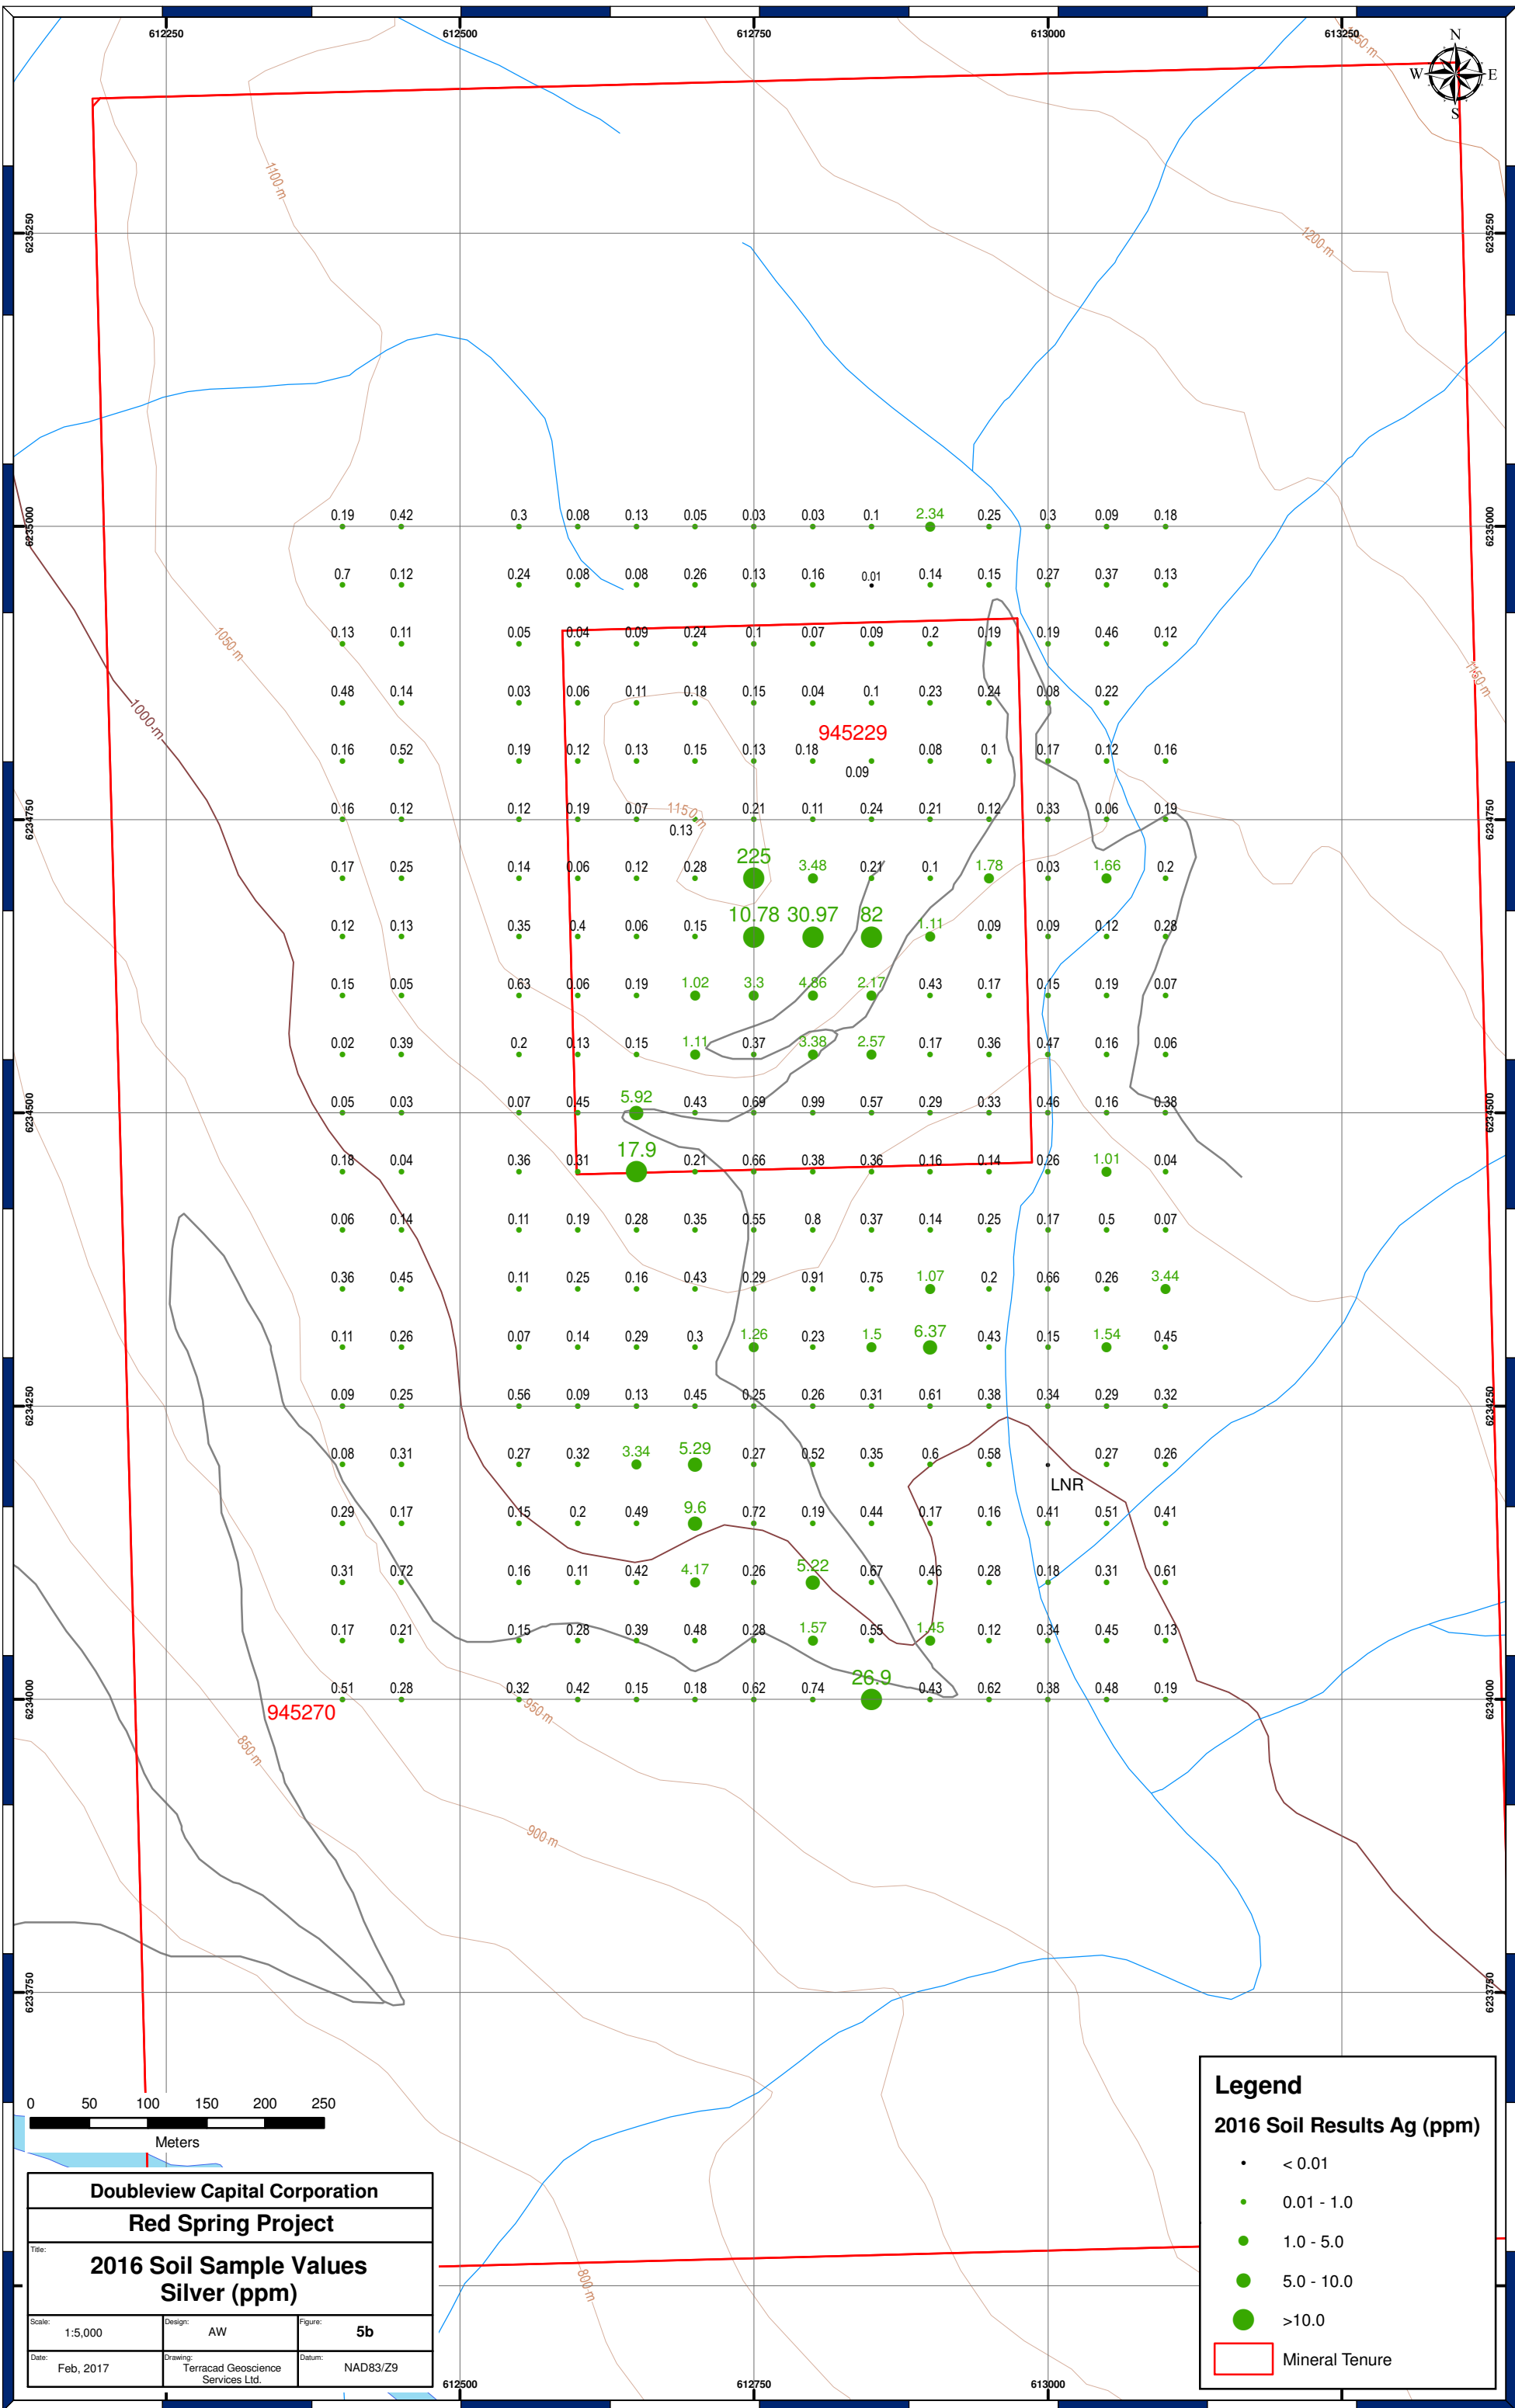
612250 612500 612750 613000 613250

N
W E
S

6235250
6235000
6234750
6234500
6234250
6234000
6233750

1100 m
1200 m
1250 m
1050 m
1000 m
1150 m
950 m
900 m
850 m
800 m

| 0.19 | 0.42 | 0.3 | 0.08 | 0.13 | 0.05 | 0.03 | 0.03 | 0.1 | 2.34 | 0.25 | 0.3 | 0.09 | 0.18 |
|---|---|---|---|---|---|---|---|---|---|---|---|---|---|
| 0.7 | 0.12 | 0.24 | 0.08 | 0.08 | 0.26 | 0.13 | 0.16 | 0.01 | 0.14 | 0.15 | 0.27 | 0.37 | 0.13 |
| 0.13 | 0.11 | 0.05 | 0.04 | 0.09 | 0.24 | 0.1 | 0.07 | 0.09 | 0.2 | 0.19 | 0.19 | 0.46 | 0.12 |
| 0.48 | 0.14 | 0.03 | 0.06 | 0.11 | 0.18 | 0.15 | 0.04 | 0.1 | 0.23 | 0.24 | 0.08 | 0.22 | |
| 0.16 | 0.52 | 0.19 | 0.12 | 0.13 | 0.15 | 0.13 | 0.18 | 0.09 | 0.08 | 0.1 | 0.17 | 0.12 | 0.16 |
| 0.16 | 0.12 | 0.12 | 0.19 | 0.07 | 0.13 | 0.21 | 0.11 | 0.24 | 0.21 | 0.12 | 0.33 | 0.06 | 0.19 |
| 0.17 | 0.25 | 0.14 | 0.06 | 0.12 | 0.28 | 225 | 3.48 | 0.21 | 0.1 | 1.78 | 0.03 | 1.66 | 0.2 |
| 0.12 | 0.13 | 0.35 | 0.4 | 0.06 | 0.15 | 10.78 | 30.97 | 82 | 1.11 | 0.09 | 0.09 | 0.12 | 0.28 |
| 0.15 | 0.05 | 0.63 | 0.06 | 0.19 | 1.02 | 3.3 | 4.86 | 2.17 | 0.43 | 0.17 | 0.15 | 0.19 | 0.07 |
| 0.02 | 0.39 | 0.2 | 0.13 | 0.15 | 1.11 | 0.37 | 3.38 | 2.57 | 0.17 | 0.36 | 0.47 | 0.16 | 0.06 |
| 0.05 | 0.03 | 0.07 | 0.45 | 5.92 | 0.43 | 0.69 | 0.99 | 0.57 | 0.29 | 0.33 | 0.46 | 0.16 | 0.38 |
| 0.18 | 0.04 | 0.36 | 0.31 | 17.9 | 0.21 | 0.66 | 0.38 | 0.36 | 0.16 | 0.14 | 0.26 | 1.01 | 0.04 |
| 0.06 | 0.14 | 0.11 | 0.19 | 0.28 | 0.35 | 0.55 | 0.8 | 0.37 | 0.14 | 0.25 | 0.17 | 0.5 | 0.07 |
| 0.36 | 0.45 | 0.11 | 0.25 | 0.16 | 0.43 | 0.29 | 0.91 | 0.75 | 1.07 | 0.2 | 0.66 | 0.26 | 3.44 |
| 0.11 | 0.26 | 0.07 | 0.14 | 0.29 | 0.3 | 1.26 | 0.23 | 1.5 | 6.37 | 0.43 | 0.15 | 1.54 | 0.45 |
| 0.09 | 0.25 | 0.56 | 0.09 | 0.13 | 0.45 | 0.25 | 0.26 | 0.31 | 0.61 | 0.38 | 0.34 | 0.29 | 0.32 |
| 0.08 | 0.31 | 0.27 | 0.32 | 3.34 | 5.29 | 0.27 | 0.52 | 0.35 | 0.6 | 0.58 | | 0.27 | 0.26 |
| 0.29 | 0.17 | 0.15 | 0.2 | 0.49 | 9.6 | 0.72 | 0.19 | 0.44 | 0.17 | 0.16 | 0.41 | 0.51 | 0.41 |
| 0.31 | 0.72 | 0.16 | 0.11 | 0.42 | 4.17 | 0.26 | 5.22 | 0.67 | 0.46 | 0.28 | 0.18 | 0.31 | 0.61 |
| 0.17 | 0.21 | 0.15 | 0.28 | 0.39 | 0.48 | 0.28 | 1.57 | 0.55 | 1.45 | 0.12 | 0.34 | 0.45 | 0.13 |
| 0.51 | 0.28 | 0.32 | 0.42 | 0.15 | 0.18 | 0.62 | 0.74 | 26.9 | 0.43 | 0.62 | 0.38 | 0.48 | 0.19 |

945229
LNR
945270

0 50 100 150 200 250
Meters

Doubleview Capital Corporation
Red Spring Project
Title:
2016 Soil Sample Values
Silver (ppm)
Scale: 1:5,000 | Design: AW | Figure: 5b
Date: Feb, 2017 | Drawing: Terracad Geoscience Services Ltd. | Datum: NAD83/Z9

Legend
2016 Soil Results Ag (ppm)
< 0.01
0.01 - 1.0
1.0 - 5.0
5.0 - 10.0
>10.0
Mineral Tenure